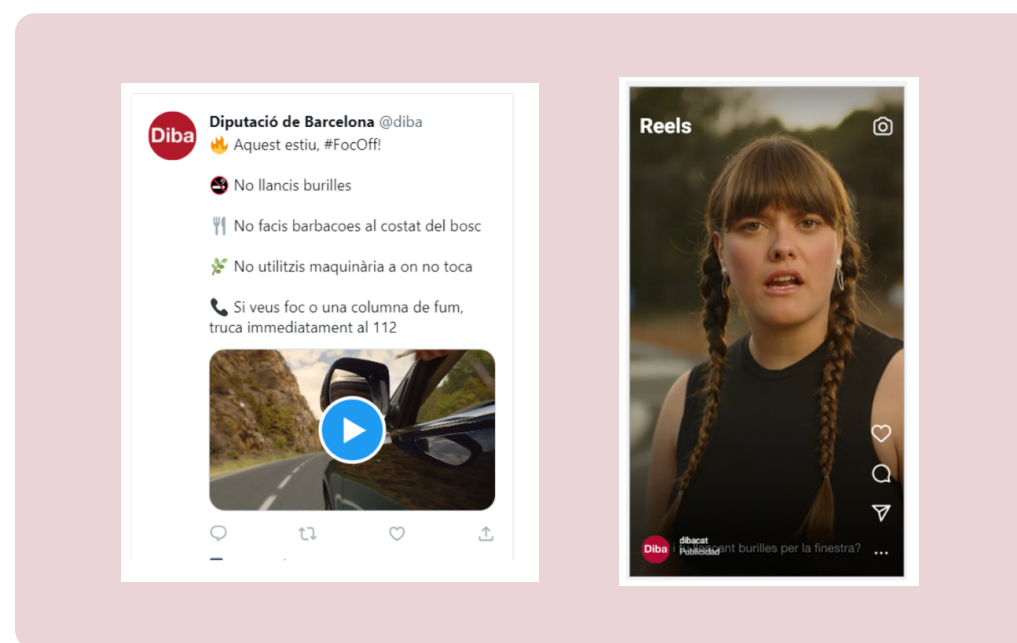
Diba

Diputació de Barcelona @diba
🔥 Aquest estiu, #FocOff!

🚭 No llancis burilles

🍴 No facis barbacoes al costat del bosc

🌿 No utilitzis maquinària a on no toca

📞 Si veus foc o una columna de fum, truca immediatament al 112

Reels

Diba dibacat Publicidad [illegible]ant burilles per la finestra?